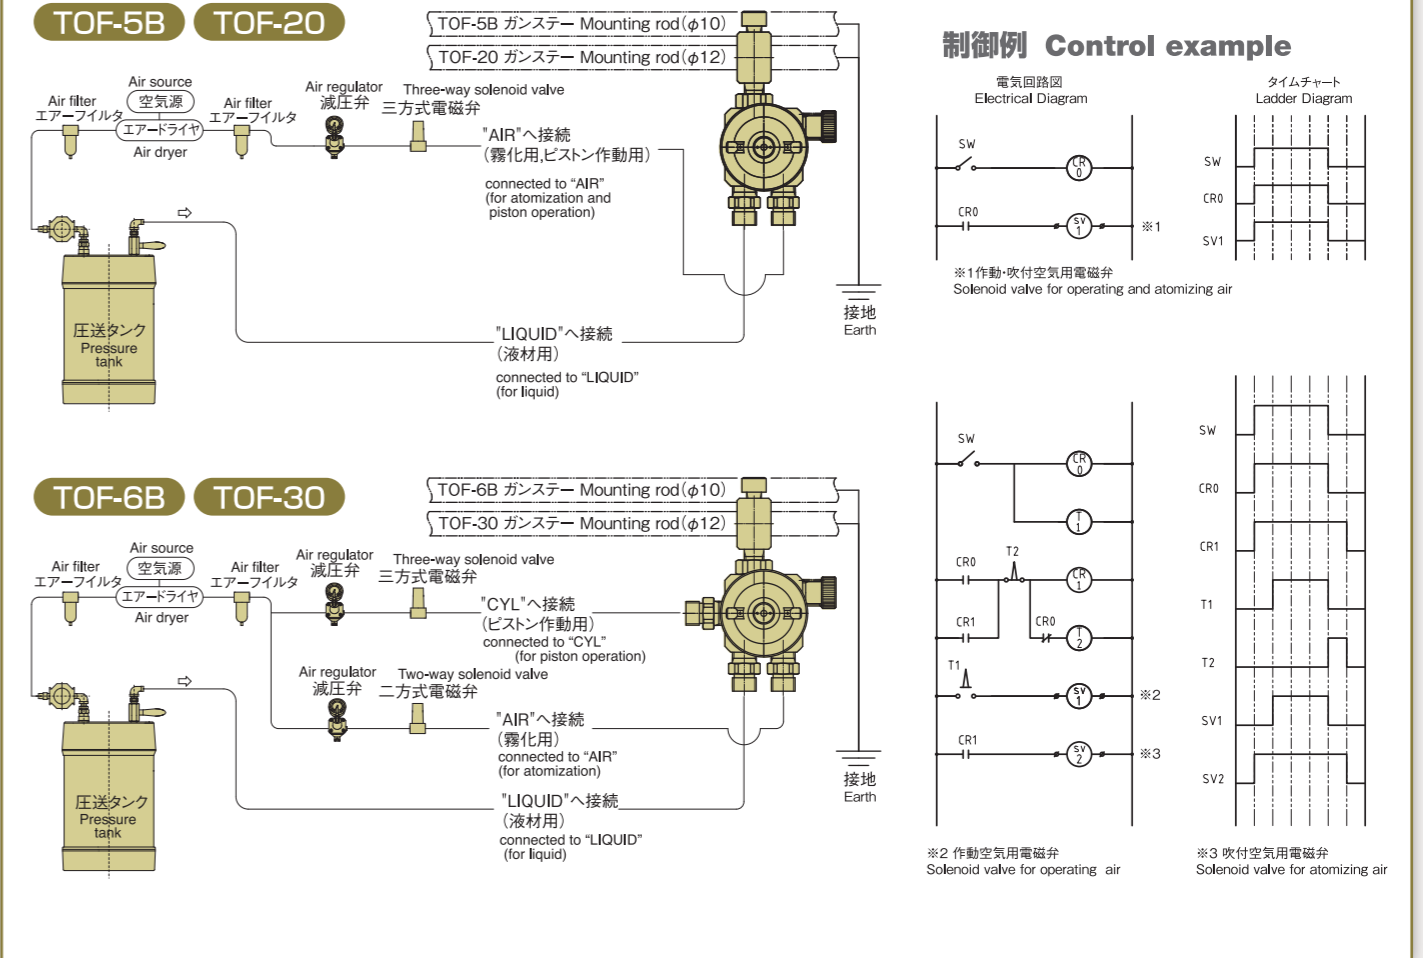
TOF-5B TOF-20

TOF-5B ガンステー Mounting rod ($\phi$10)
TOF-20 ガンステー Mounting rod ($\phi$12)

Air source
空気源
Air filter
エアーフィルタ
エアードライヤ
Air dryer
Air filter
エアーフィルタ
Air regulator
減圧弁
Three-way solenoid valve
三方式電磁弁

"AIR"へ接続
(霧化用,ピストン作動用)
connected to "AIR"
(for atomization and piston operation)

圧送タンク
Pressure tank

"LIQUID"へ接続
(液材用)
connected to "LIQUID"
(for liquid)

接地
Earth

制御例 Control example

電気回路図
Electrical Diagram
タイムチャート
Ladder Diagram

SW
CR 0
CR0
SV 1
※1
SW
CR0
SV1

※1作動・吹付空気用電磁弁
Solenoid valve for operating and atomizing air

TOF-6B TOF-30

TOF-6B ガンステー Mounting rod ($\phi$10)
TOF-30 ガンステー Mounting rod ($\phi$12)

Air source
空気源
Air filter
エアーフィルタ
エアードライヤ
Air dryer
Air filter
エアーフィルタ
Air regulator
減圧弁
Three-way solenoid valve
三方式電磁弁

"CYL"へ接続
(ピストン作動用)
connected to "CYL"
(for piston operation)

Air regulator
減圧弁
Two-way solenoid valve
二方式電磁弁

"AIR"へ接続
(霧化用)
connected to "AIR"
(for atomization)

圧送タンク
Pressure tank

"LIQUID"へ接続
(液材用)
connected to "LIQUID"
(for liquid)

接地
Earth

SW
CR 0
T 1
CR0
T2
CR 1
CR1
CR0
T 2
T1
SV 1
※2
CR1
SV 2
※3

SW
CR0
CR1
T1
T2
SV1
SV2

※2 作動空気用電磁弁
Solenoid valve for operating air
※3 吹付空気用電磁弁
Solenoid valve for atomizing air